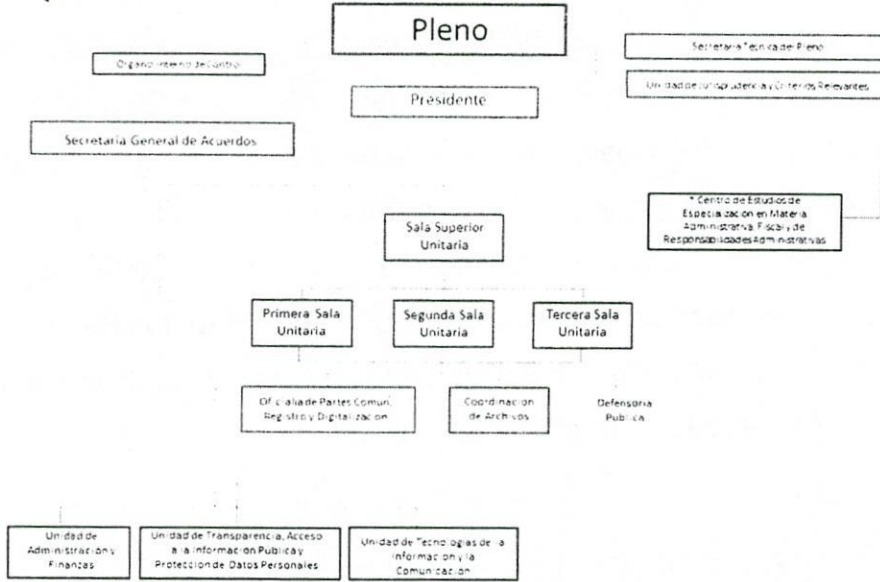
Pleno

Organo Interno de Control

Secretaria Tecnica del Pleno

Unidad de Jurisprudencia y Criterios Relevantes

Presidente

Secretaria General de Acuerdos

* Centro de Estudios de Especialización en Materia Administrativa, Fiscal y de Responsabilidades Administrativas

Sala Superior Unitaria

Primera Sala Unitaria

Segunda Sala Unitaria

Tercera Sala Unitaria

Oficialia de Partes Comun, Registro y Digitalización

Coordinación de Archivos

Defensoria Publica

Unidad de Administración y Finanzas

Unidad de Transparencia, Acceso a la información Publica y Protección de Datos Personales

Unidad de Tecnologias de la Información y la Comunicación